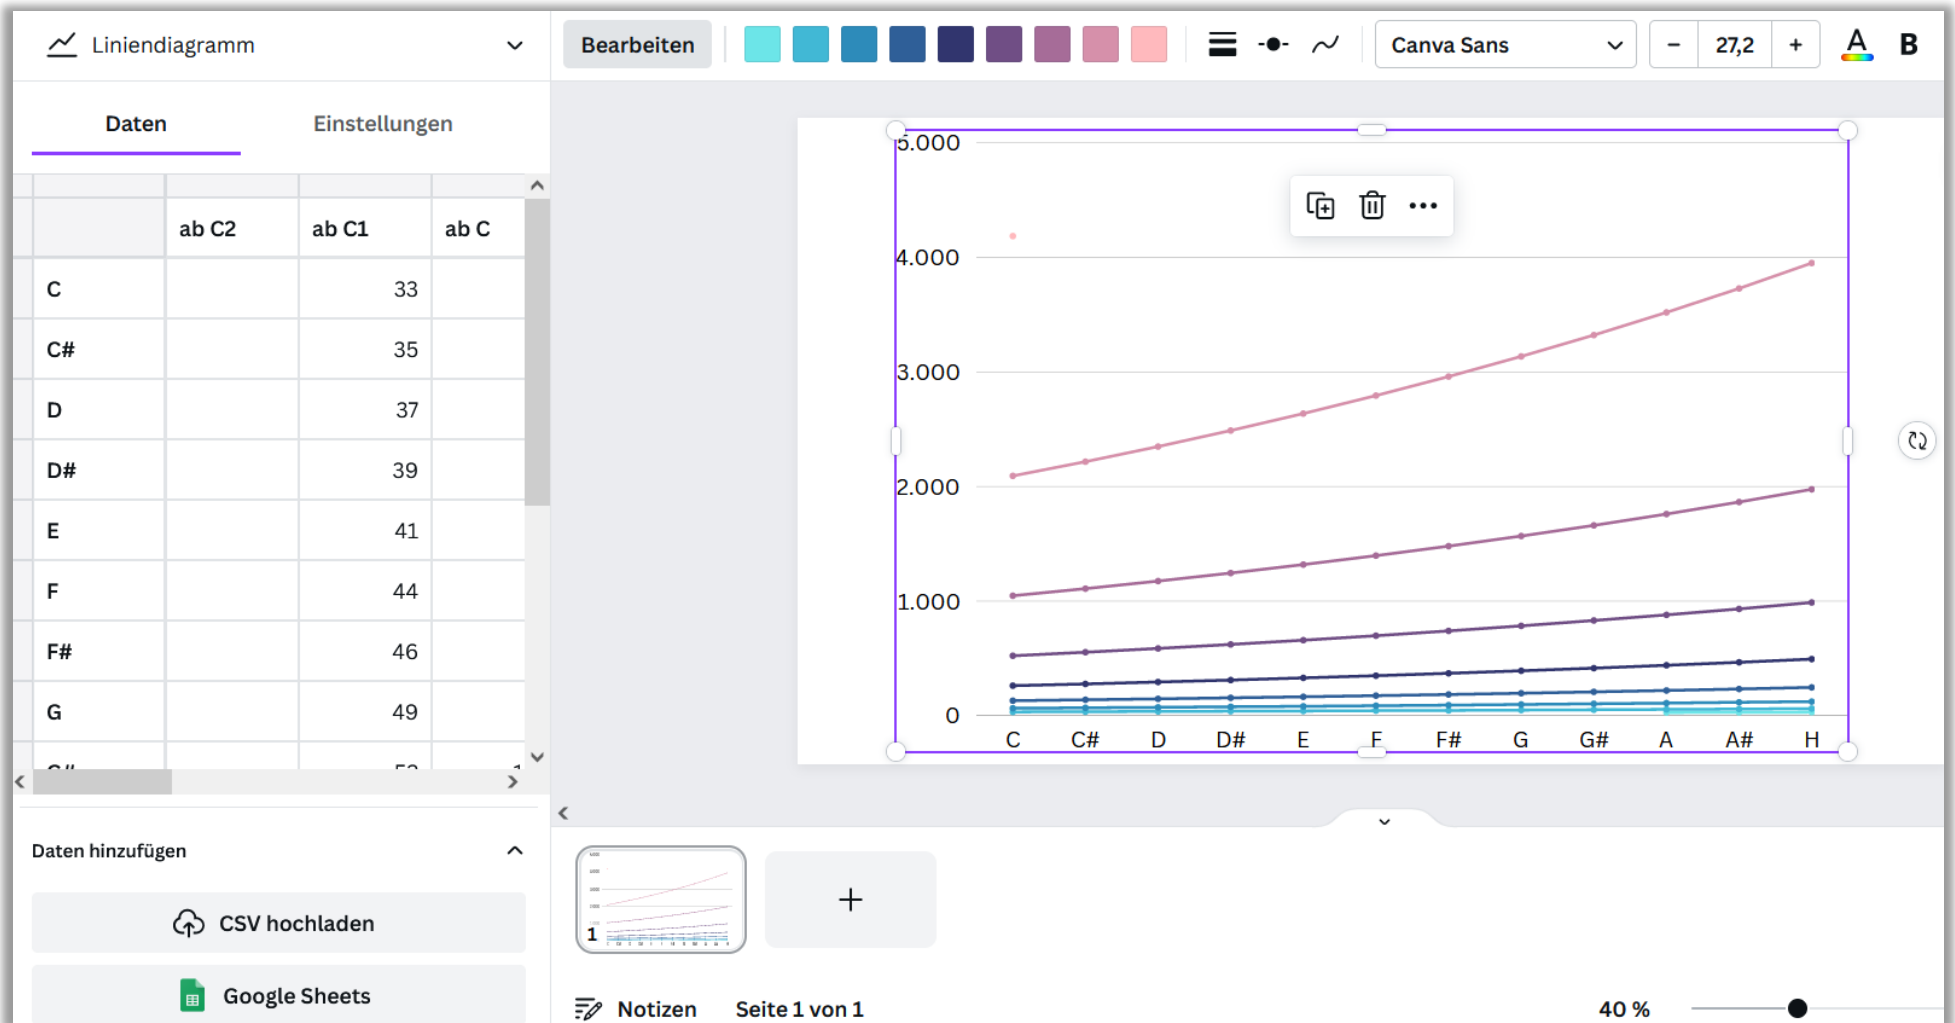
Liniendiagramm

Daten | Einstellungen

|  | ab C2 | ab C1 | ab C |
|---|---|---|---|
| C |  | 33 |  |
| C# |  | 35 |  |
| D |  | 37 |  |
| D# |  | 39 |  |
| E |  | 41 |  |
| F |  | 44 |  |
| F# |  | 46 |  |
| G |  | 49 |  |

Daten hinzufügen

CSV hochladen

Google Sheets

Bearbeiten

Canva Sans

−

27,2

+

A

B

5.000

4.000

3.000

2.000

1.000

0

C C# D D# E F F# G G# A A# H

1

+

Notizen

Seite 1 von 1

40 %